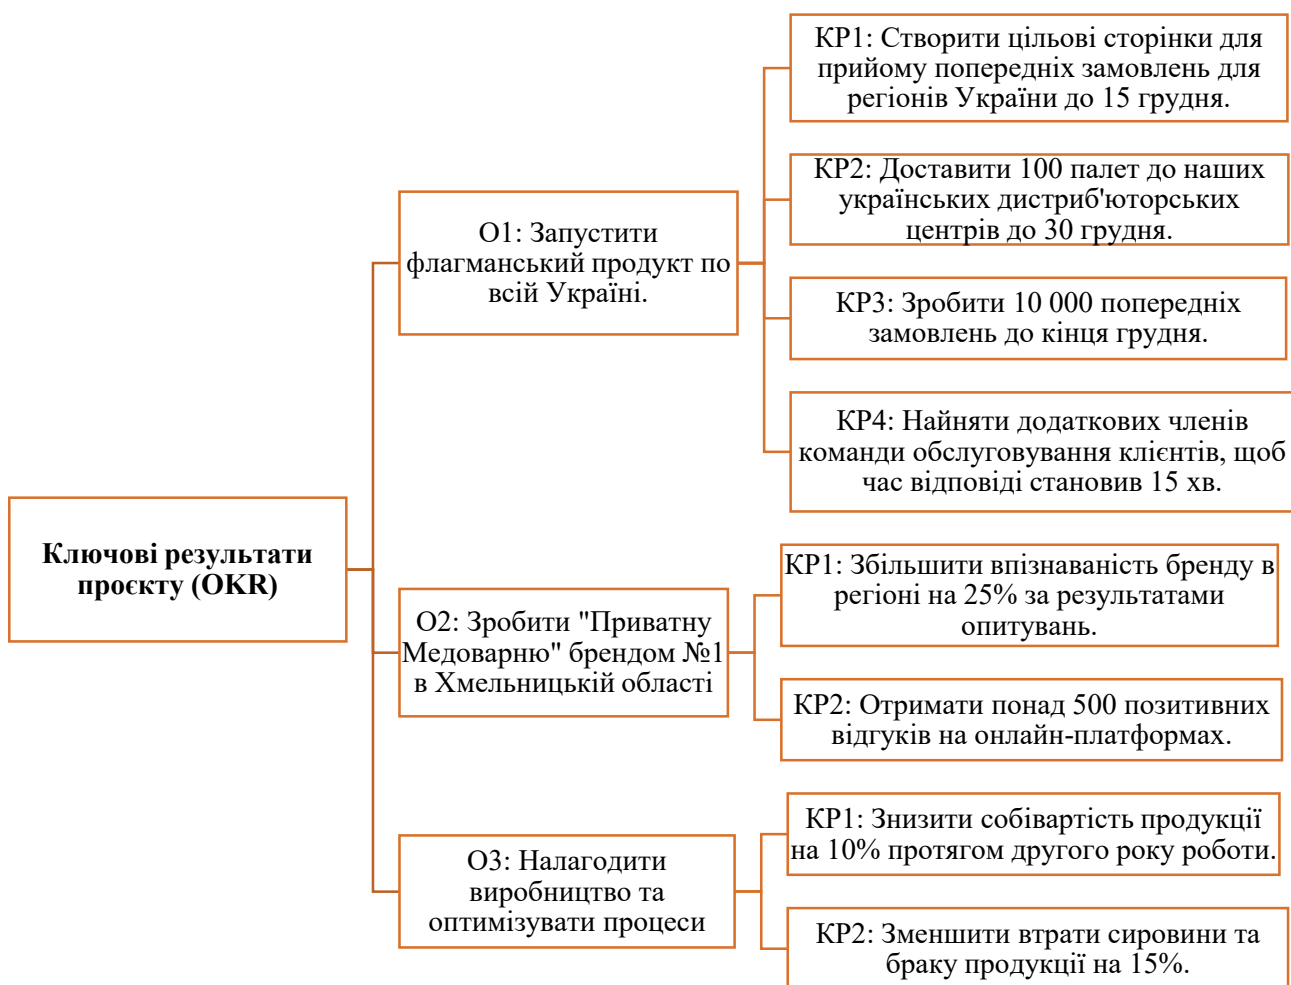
Ключові результати проєкту (OKR)

O1: Запустити флагманський продукт по всій Україні.

КР1: Створити цільові сторінки для прийому попередніх замовлень для регіонів України до 15 грудня.

КР2: Доставити 100 палет до наших українських дистриб'юторських центрів до 30 грудня.

КР3: Зробити 10 000 попередніх замовлень до кінця грудня.

КР4: Найняти додаткових членів команди обслуговування клієнтів, щоб час відповіді становив 15 хв.

O2: Зробити "Приватну Медоварню" брендом №1 в Хмельницькій області

КР1: Збільшити впізнаваність бренду в регіоні на 25% за результатами опитувань.

КР2: Отримати понад 500 позитивних відгуків на онлайн-платформах.

O3: Налагодити виробництво та оптимізувати процеси

КР1: Знизити собівартість продукції на 10% протягом другого року роботи.

КР2: Зменшити втрати сировини та браку продукції на 15%.